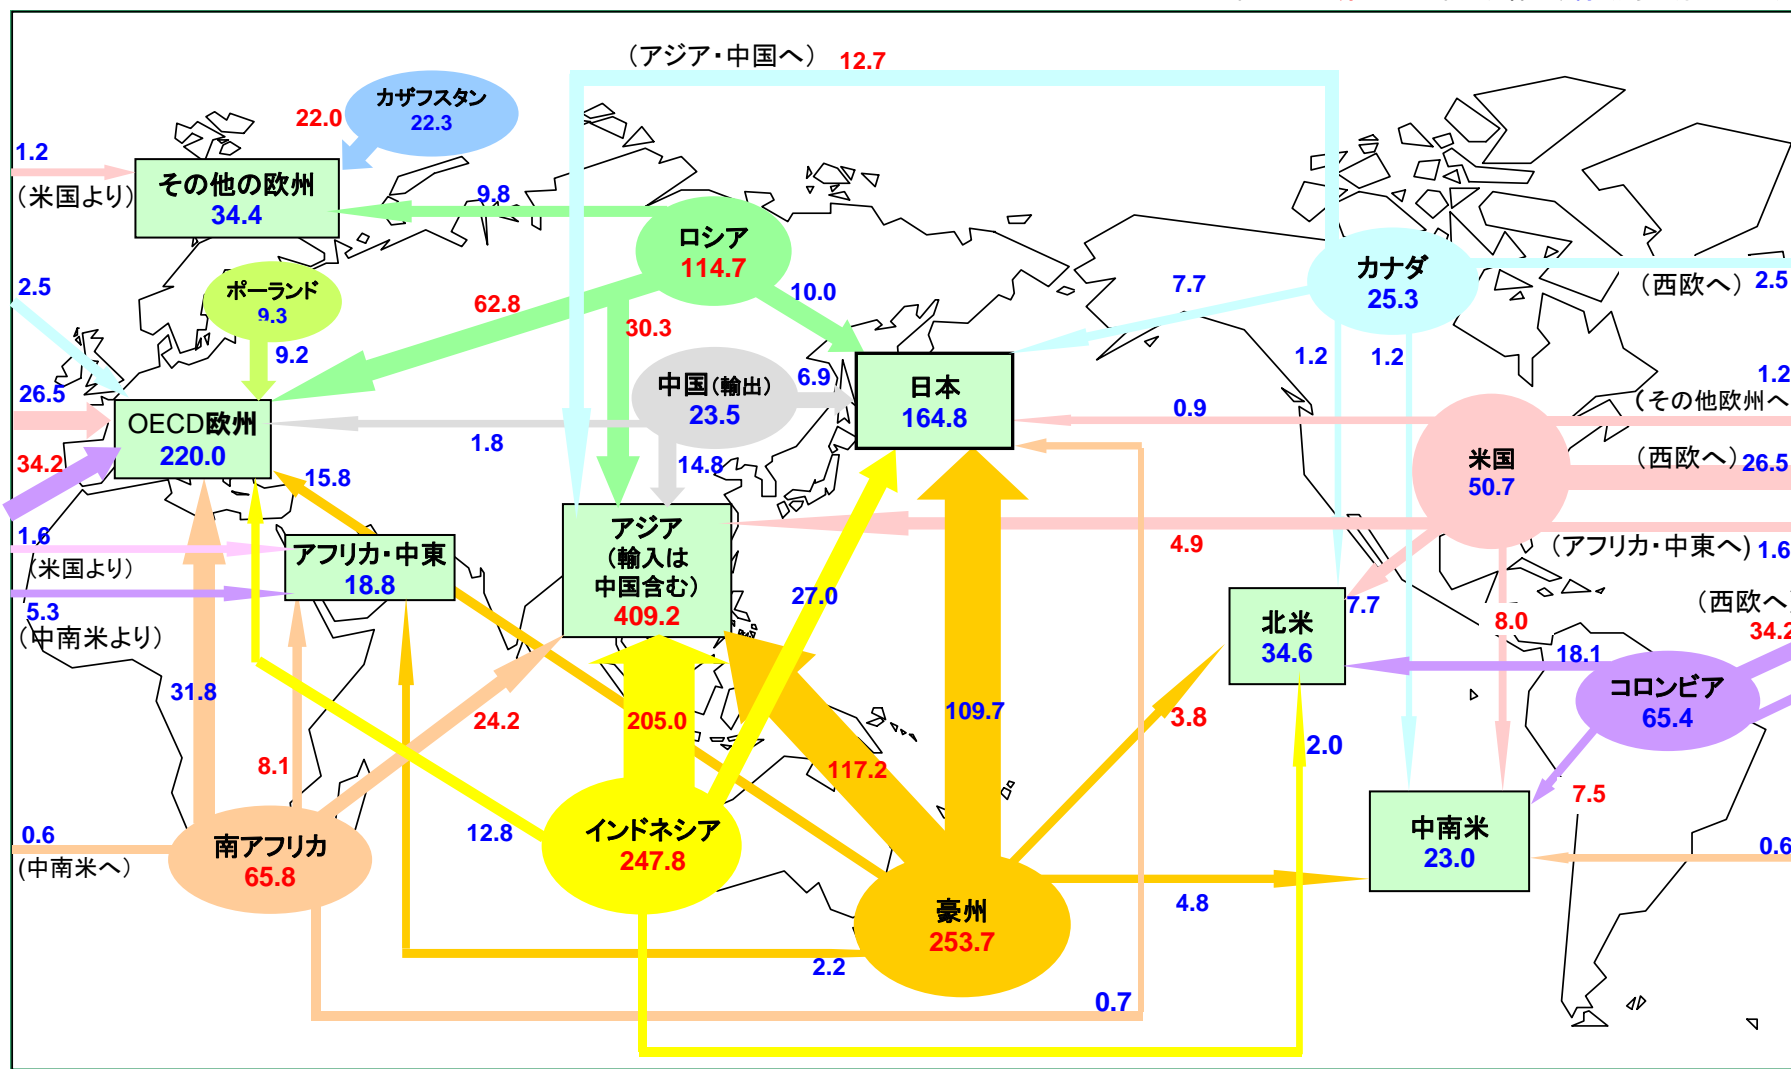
（アジア・中国へ） 12.7

カザフスタン
22.3

22.0

1.2
（米国より）

その他の欧州
34.4

9.8

ロシア
114.7

カナダ
25.3

（西欧へ） 2.5

2.5

ポーランド
9.3

62.8

10.0

7.7

9.2

30.3

1.2

1.2

26.5

中国（輸出）
23.5

6.9

日本
164.8

1.2
（その他欧州へ

OECD欧州
220.0

1.8

0.9

米国
50.7

34.2

14.8

（西欧へ） 26.5

15.8

1.6
（米国より）

アフリカ・中東
18.8

アジア
（輸入は
中国含む）
409.2

4.9

（アフリカ・中東へ） 1.6

5.3
（中南米より）

27.0

北米
34.6

7.7

8.0

（西欧へ
34.2

18.1

31.8

コロンビア
65.4

24.2

205.0

109.7

3.8

2.0

8.1

117.2

7.5

0.6
（中南米へ）

南アフリカ
65.8

12.8

インドネシア
247.8

中南米
23.0

0.6

豪州
253.7

4.8

2.2

0.7